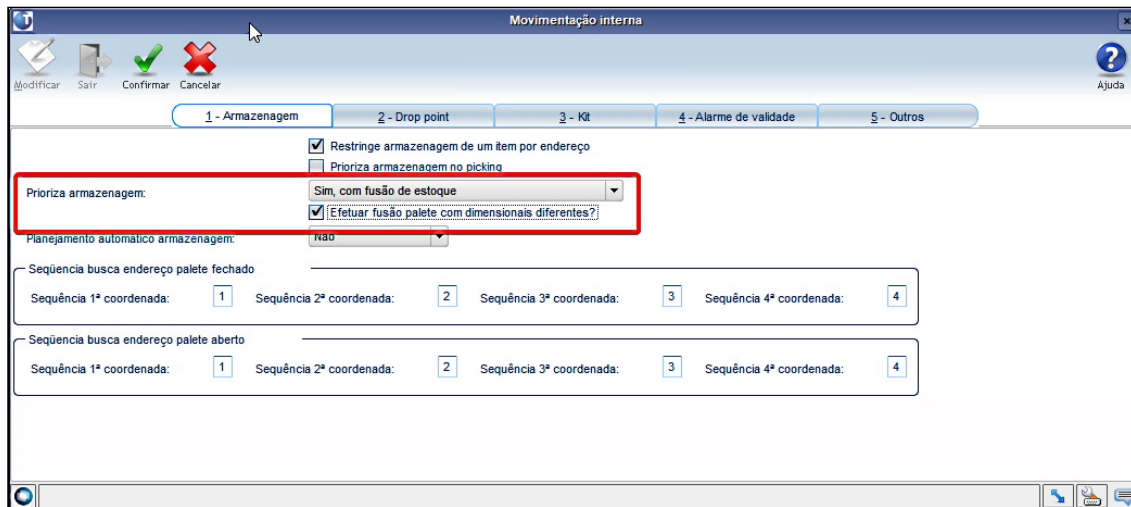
Movimentação interna

Modificar Sair Confirmar Cancelar

Ajuda

1 - Armazenagem | 2 - Drop point | 3 - Kit | 4 - Alarme de validade | 5 - Outros

Restringe armazenagem de um item por endereço

Prioriza armazenagem no picking

Prioriza armazenagem: Sim, com fusão de estoque

Efetuar fusão palete com dimensionais diferentes?

Planejamento automático armazenagem: Não

Seqüencia busca endereço palete fechado

Sequência 1ª coordenada: 1 Sequência 2ª coordenada: 2 Sequência 3ª coordenada: 3 Sequência 4ª coordenada: 4

Seqüencia busca endereço palete aberto

Sequência 1ª coordenada: 1 Sequência 2ª coordenada: 2 Sequência 3ª coordenada: 3 Sequência 4ª coordenada: 4